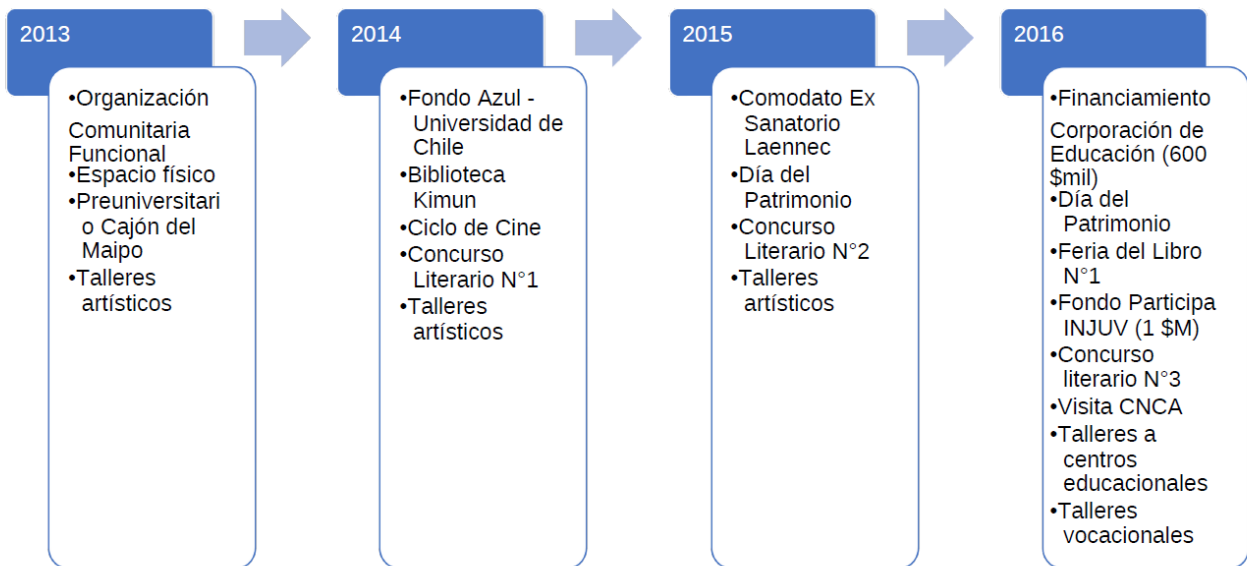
2013

•Organización

Comunitaria Funcional
•Espacio físico
•Preuniversitario Cajón del Maipo
•Talleres artísticos

2014

•Fondo Azul - Universidad de Chile
•Biblioteca Kimun
•Ciclo de Cine
•Concurso Literario N°1
•Talleres artísticos

2015

•Comodato Ex Sanatorio Laennec
•Día del Patrimonio
•Concurso Literario N°2
•Talleres artísticos

2016

•Financiamiento

Corporación de Educación (600 $mil)
•Día del Patrimonio
•Feria del Libro N°1
•Fondo Participa INJUV (1 $M)
•Concurso literario N°3
•Visita CNCA
•Talleres a centros educacionales
•Talleres vocacionales